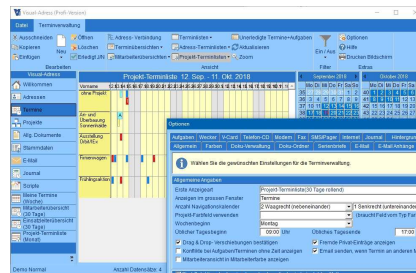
Visual-Adress (Profi-Version)

Datei Terminverwaltung

Ausschneiden
Kopieren
Einfügen
Neu
Offnen
Löschen
Erledigt J/N
Adress- Verbindung
Terminübersichten
Mitarbeiterübersicht
Terminliste
Adress-Terminliste
Projekt-Terminliste
Aktualisieren
Zoom
Unerledigte Termine+Aufgaben
Ein / Aus
Optionen
Hilfe
Drucken Bildschirm

Bearbeiten
Ansicht

Visual-Adresse

Willkommen
Adressen
Termine
Projekte
Allg. Dokumente
Stammdaten
E-Mail
Journal
Scripte
Meine Termine (Woche)
Mitarbeiterübersicht (30 Tage)
Projektübersicht (30 Tage)
Projekt-Terminliste (Monat)

Projekt-Terminliste 12. Sep. - 11. Okt. 2018

Vorname
ohne Projekt
An- und Überlegung Sonnenhalde
Ausstellung Gold/Ex
Ferienwogen
Frühlingsaktion

September 2018
Mo Di Mi Do Fr Sa So
35 3 4 5 6 7 8 9
37 10 11 12 13 14 15 16
38 17 18 19 20 21 22 23

Oktober 2018
Mo Di Mi Do Fr Sa So
40 1 2 3 4 5 6 7
41 8 9 10 11 12 13 14
42 15 16 17 18 19 20 21

Optionen

Aufgaben Wecker V-Card Telefon-CG Modem Fax SMS/Pager Internet Journal Hintergrund
Allgemein Farben Dokuverwaltung Doku-Ordner Serienbriefe E-Mail E-Mail Anhänge

Wählen Sie die gewünschten Einstellungen für die Terminverwaltung.

Allgemeine Angaben
Erste Anzeigeart: Projekt-Terminliste (30 Tage rollend)
Anzeigen im grossen Fenster: Termine
Anzahl Navigationskalender: 2 Waagerecht (nebeneinander) 1 Senkrecht (untereinander)
Projekt-Farbfeld verwenden: (bauchf Feld vom Typ Far
Wochenbeginn: Montag
Üblicher Tagesbeginn: 09:00 Uhr Üblicher Tagesende 17:00
Drag & Drop- Verschiebungen bestätigen
Konflikte bei Aufgaben/Terminen ohne Zeit anzeigen
Mitarbeiteranzeige in Mitarbeiterliste anzeigen
Fremde Privat-Einträge anzeigen
Email senden, wenn Termin an anderen

Demo Normal
Anzahl Datensätze: 4